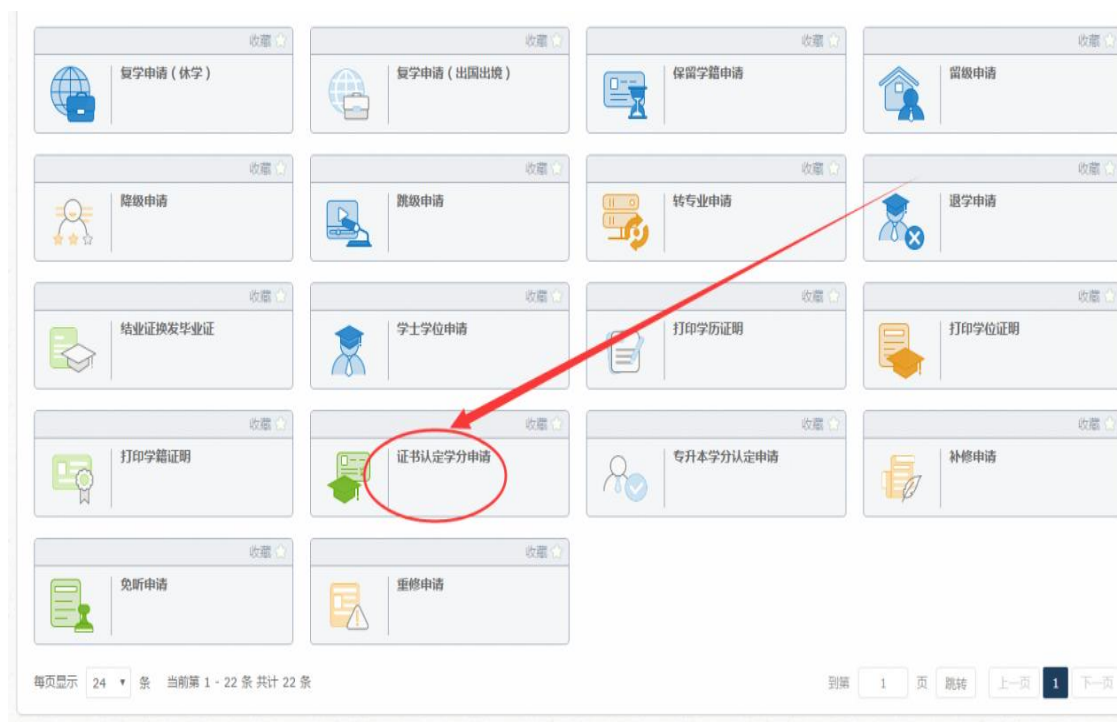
收藏 复学申请（休学）

收藏 复学申请（出国出境）

收藏 保留学籍申请

收藏 留级申请

收藏 降级申请

收藏 跳级申请

收藏 转专业申请

收藏 退学申请

收藏 结业证换发毕业证

收藏 学士学位申请

收藏 打印学历证明

收藏 打印学位证明

收藏 打印学籍证明

收藏 证书认定学分申请

收藏 专升本学分认定申请

收藏 补修申请

收藏 免听申请

收藏 重修申请

每页显示 24 条 当前第 1 - 22 条 共计 22 条

到第 1 页 跳转 上一页 1 下一页